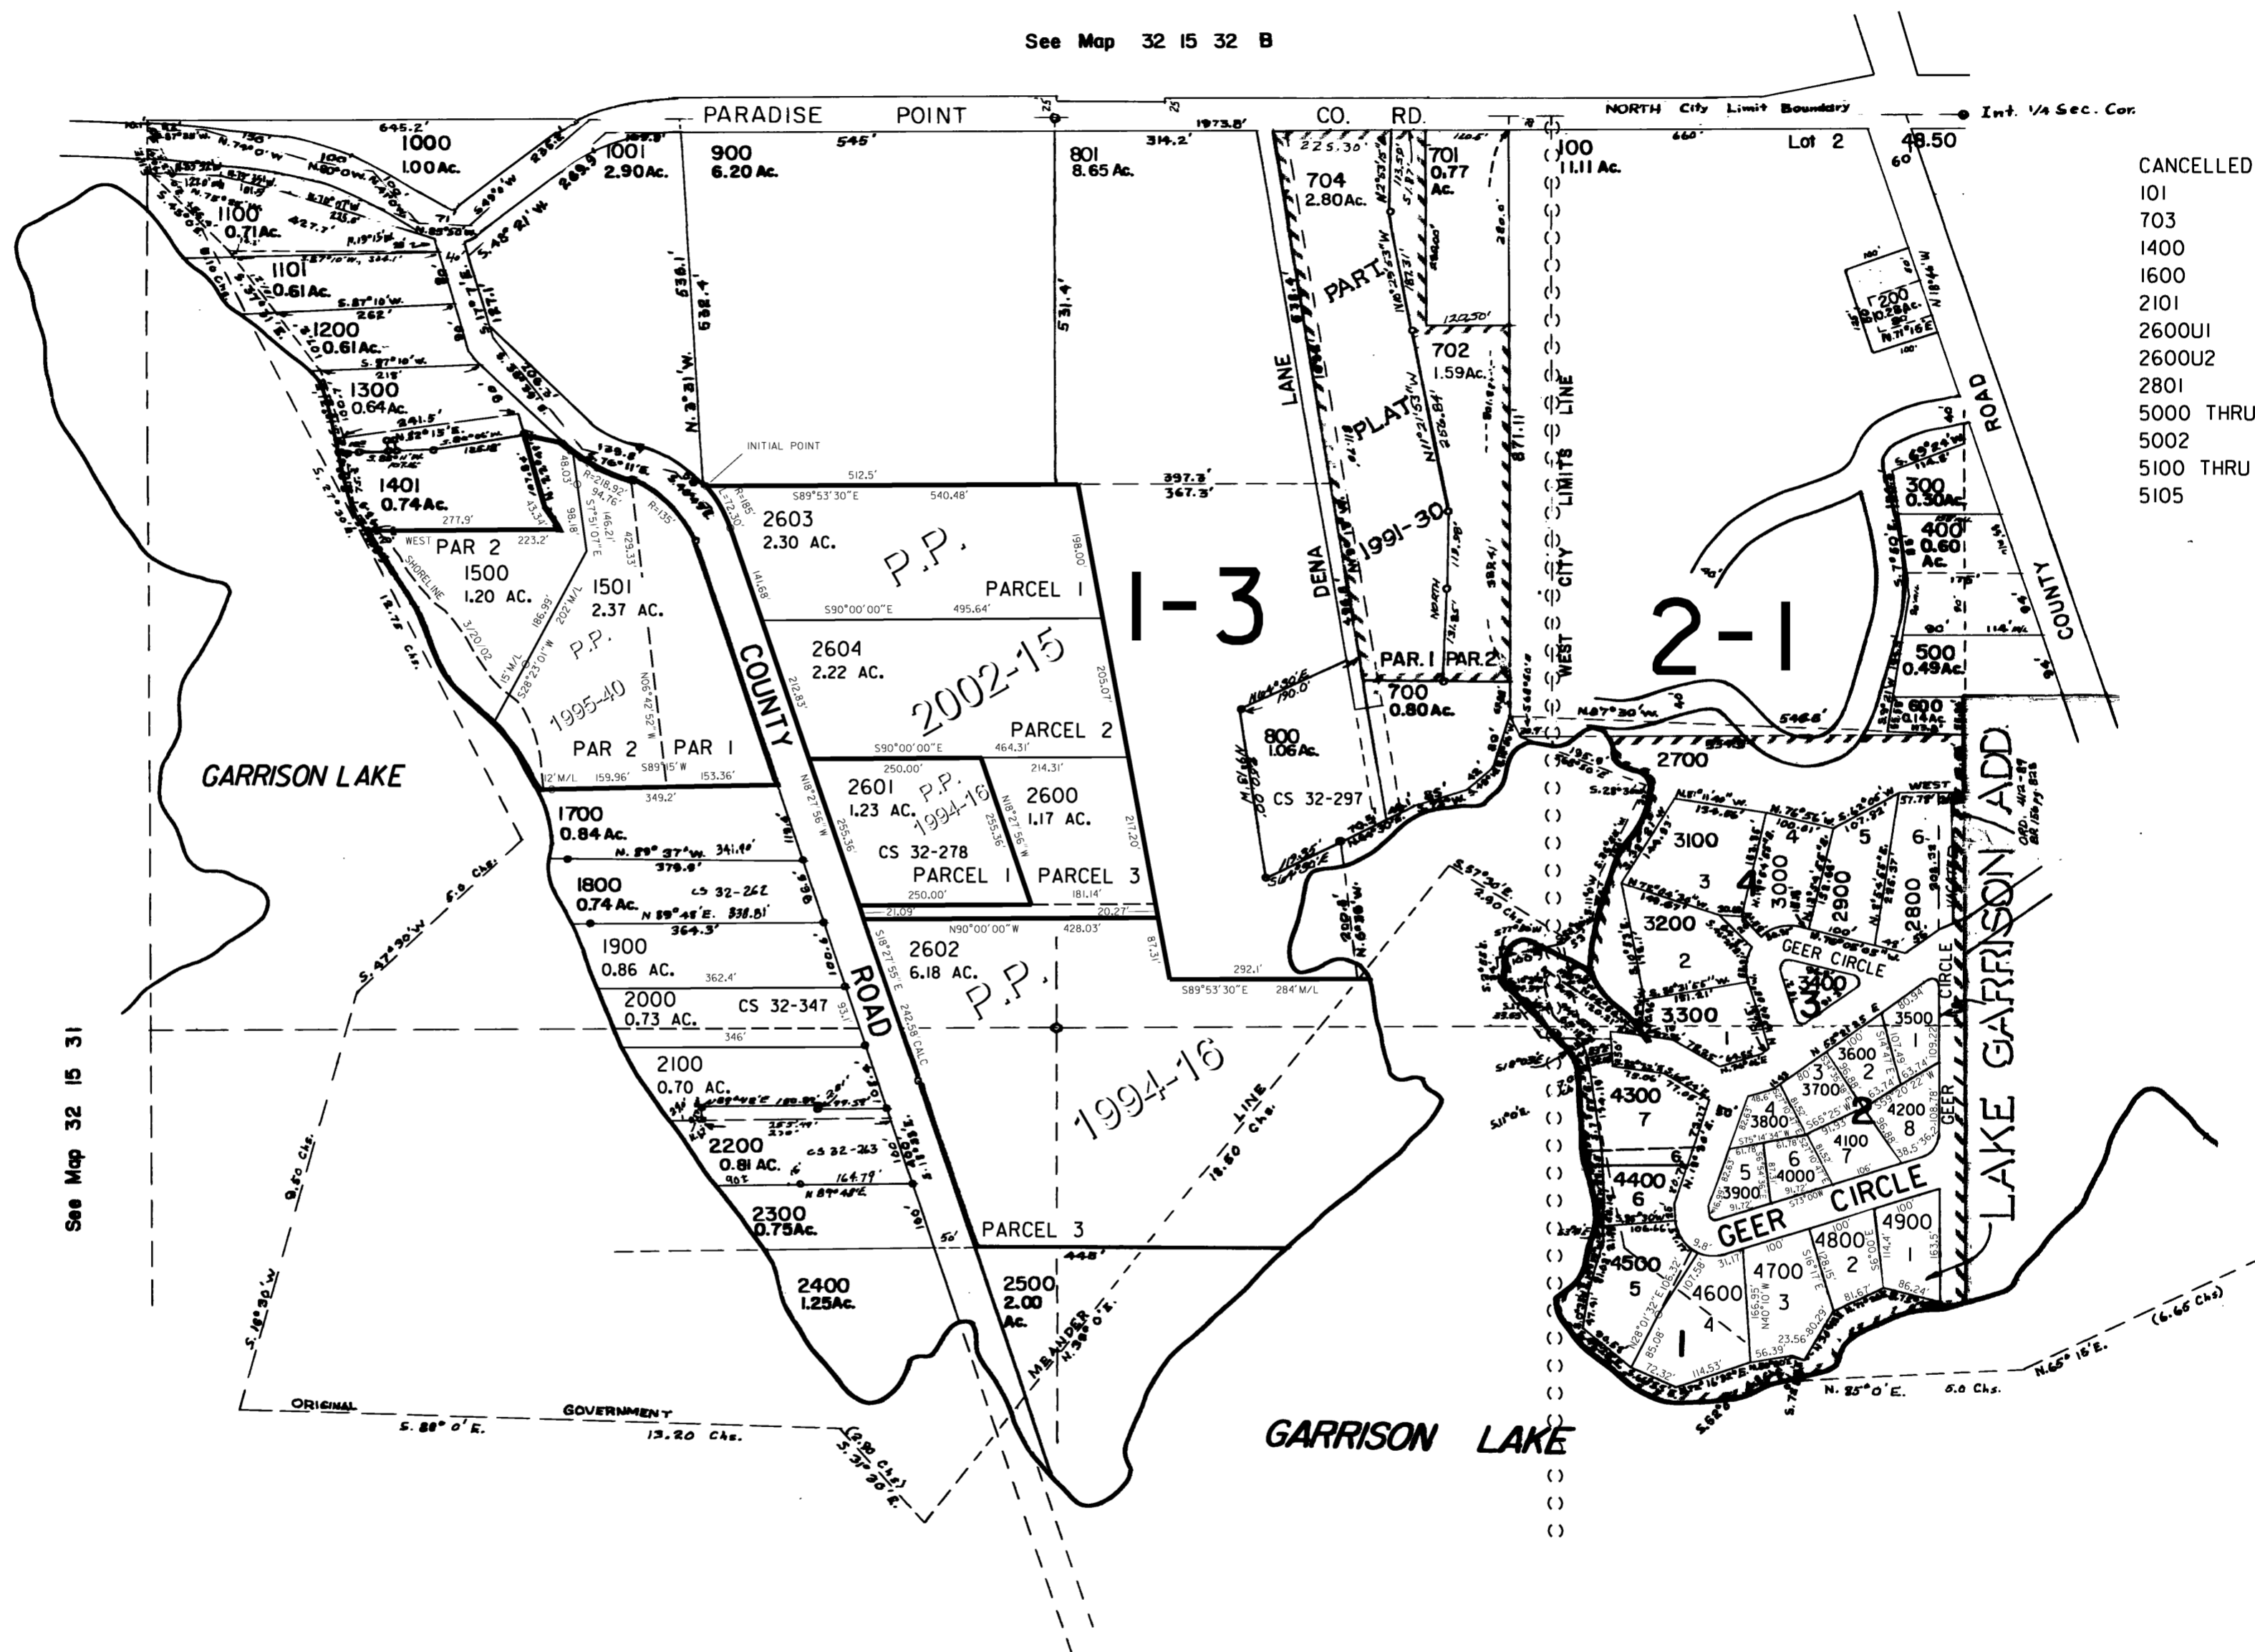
See Map 32 15 32 B

PARADISE POINT CO. RD.

NORTH City Limit Boundary

Int. 1/4 Sec. Cor.

CANCELLED
101
703
1400
1600
2101
2600U1
2600U2
2801
5000 THRU
5002
5100 THRU
5105

1000
1.00 Ac.

1001
2.90 Ac.

900
6.20 Ac.

801
8.65 Ac.

704
2.80 Ac.

701
0.77 Ac.

100
11.11 Ac.

Lot 2

48.50

1100
0.71 Ac.

1101
0.61 Ac.

1200
0.61 Ac.

1300
0.64 Ac.

1401
0.74 Ac.

200
0.28 Ac.

702
1.59 Ac.

PART PLAT 1991-30

LANE

DENA

WEST CITY LIMITS LINE

ROAD

COUNTY

INITIAL POINT

2603
2.30 AC.

P.P.

PARCEL 1

1-3

2-1

300
0.30 Ac.

400
0.60 Ac.

500
0.49 Ac.

600
0.14 Ac.

PAR 2

1500
1.20 AC.

1501
2.37 AC.

P.P.

1995-40

PAR 2 PAR 1

SHORELINE

2604
2.22 AC.

2002-15

PARCEL 2

PAR.1 PAR.2

700
0.80 Ac.

800
1.06 Ac.

CS 32-297

2700

GARRISON LAKE

COUNTY

ROAD

1700
0.84 Ac.

2601
1.23 AC.

P.P.
1994-16

CS 32-278

PARCEL 1

2600
1.17 AC.

PARCEL 3

1800
0.74 Ac.

CS 32-262

1900
0.86 AC.

2000
0.73 AC.

CS 32-347

2602
6.18 AC.

P.P.

1994-16

2100
0.70 AC.

2200
0.81 AC.

CS 32-263

2300
0.75 Ac.

2400
1.25 Ac.

PARCEL 3

2500
2.00 Ac.

MEANDER

LINE

3100

3000

2900

2800

3200

GEER CIRCLE

3400

3300

3500

3600

3700

3800

4200

4100

4300

4000

3900

4400

GEER CIRCLE

4800

4900

4500

4600

4700

LAKE GARRISON ADD

WEST

GEER CIRCLE

ORIGINAL GOVERNMENT

S. 88° 0' E. 13.20 Chs.

N. 85° 0' E. 6.0 Chs.

N. 65° 15' E. (6.65 Chs)

GARRISON LAKE

See Map 32 15 31